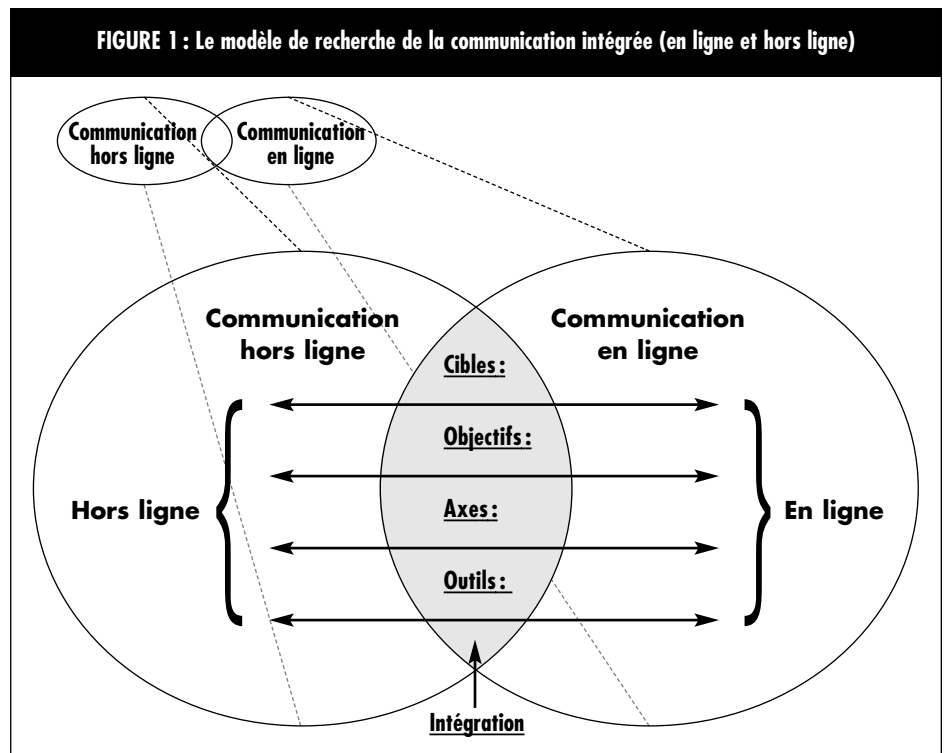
FIGURE 1 : Le modèle de recherche de la communication intégrée (en ligne et hors ligne)

Communication hors ligne

Communication en ligne

Communication hors ligne

Communication en ligne

Cibles :

Objectifs :

Axes :

Outils :

Hors ligne

En ligne

Intégration